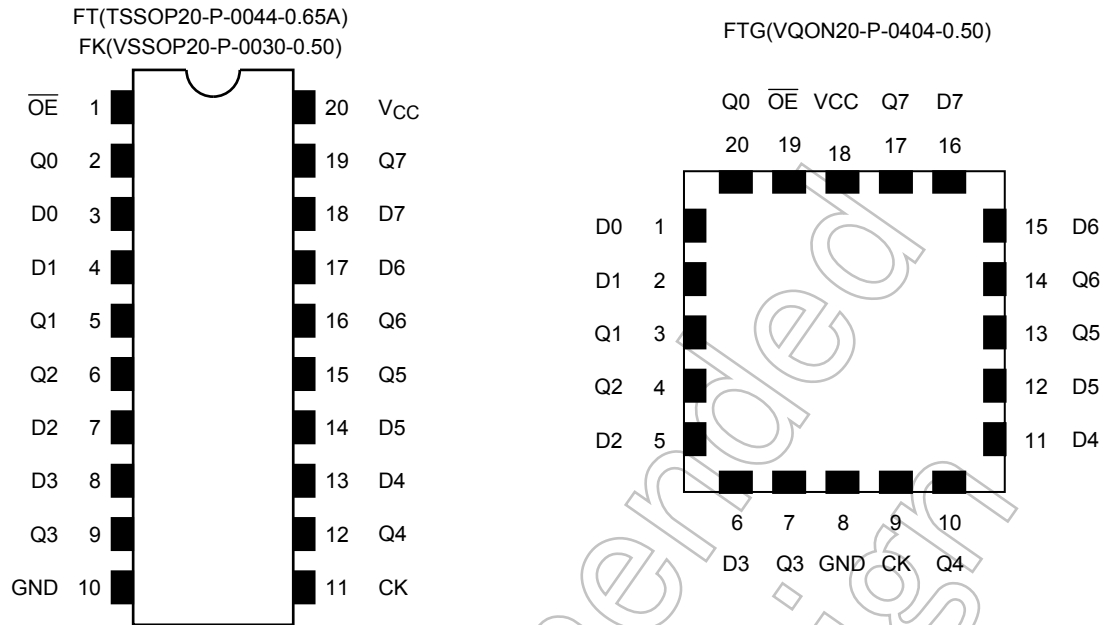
FT(TSSOP20-P-0044-0.65A)
FK(VSSOP20-P-0030-0.50)

| | | | |
|---|---|---|---|
| $\overline{OE}$ | 1 | 20 | $V_{CC}$ |
| Q0 | 2 | 19 | Q7 |
| D0 | 3 | 18 | D7 |
| D1 | 4 | 17 | D6 |
| Q1 | 5 | 16 | Q6 |
| Q2 | 6 | 15 | Q5 |
| D2 | 7 | 14 | D5 |
| D3 | 8 | 13 | D4 |
| Q3 | 9 | 12 | Q4 |
| GND | 10 | 11 | CK |

FTG(VQON20-P-0404-0.50)

Q0 $\overline{OE}$ VCC Q7 D7
20 19 18 17 16

D0 1
D1 2
Q1 3
Q2 4
D2 5

15 D6
14 Q6
13 Q5
12 D5
11 D4

6 7 8 9 10
D3 Q3 GND CK Q4

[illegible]